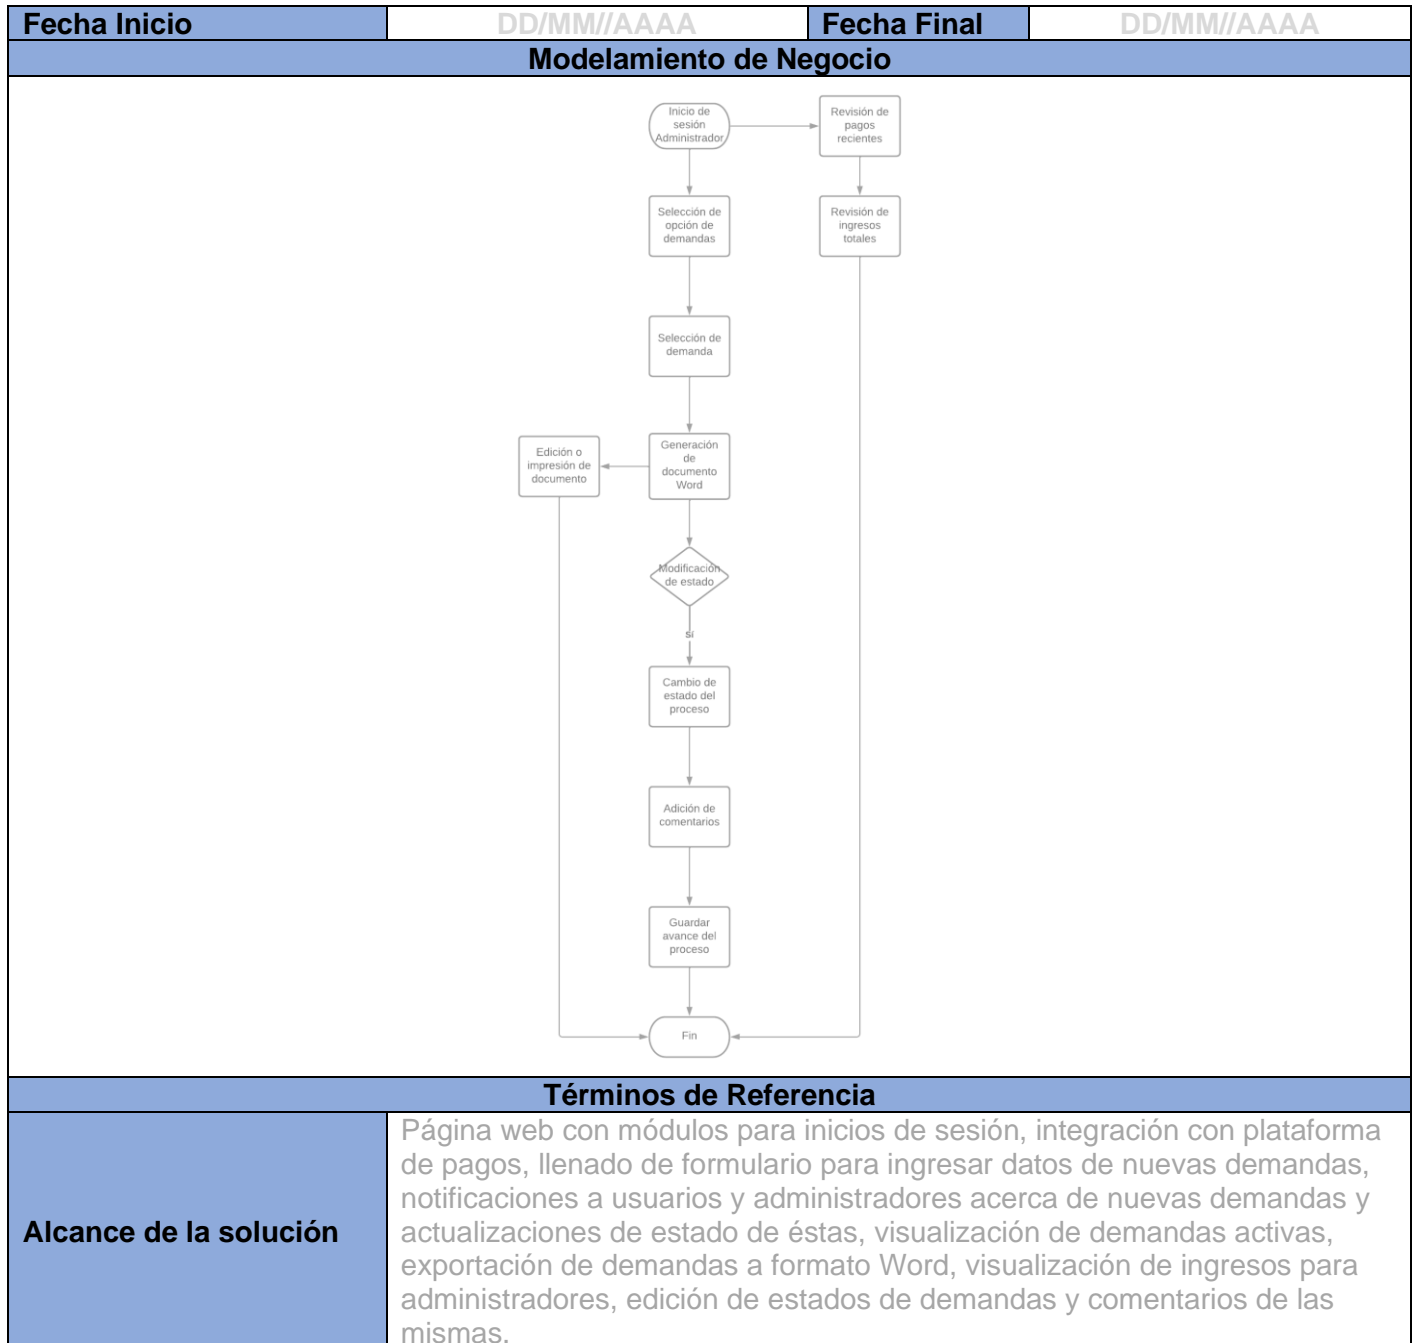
| Fecha Inicio | DD/MM//AAAA | Fecha Final | DD/MM//AAAA |
|---|---|---|---|

Modelamiento de Negocio

Inicio de sesión Administrador

Revisión de pagos recientes

Selección de opción de demandas

Revisión de ingresos totales

Selección de demanda

Edición o impresión de documento

Generación de documento Word

Modificación de estado

sí

Cambio de estado del proceso

Adición de comentarios

Guardar avance del proceso

Fin

Términos de Referencia

| Alcance de la solución | Página web con módulos para inicios de sesión, integración con plataforma de pagos, llenado de formulario para ingresar datos de nuevas demandas, notificaciones a usuarios y administradores acerca de nuevas demandas y actualizaciones de estado de éstas, visualización de demandas activas, exportación de demandas a formato Word, visualización de ingresos para administradores, edición de estados de demandas y comentarios de las mismas. |
|---|---|